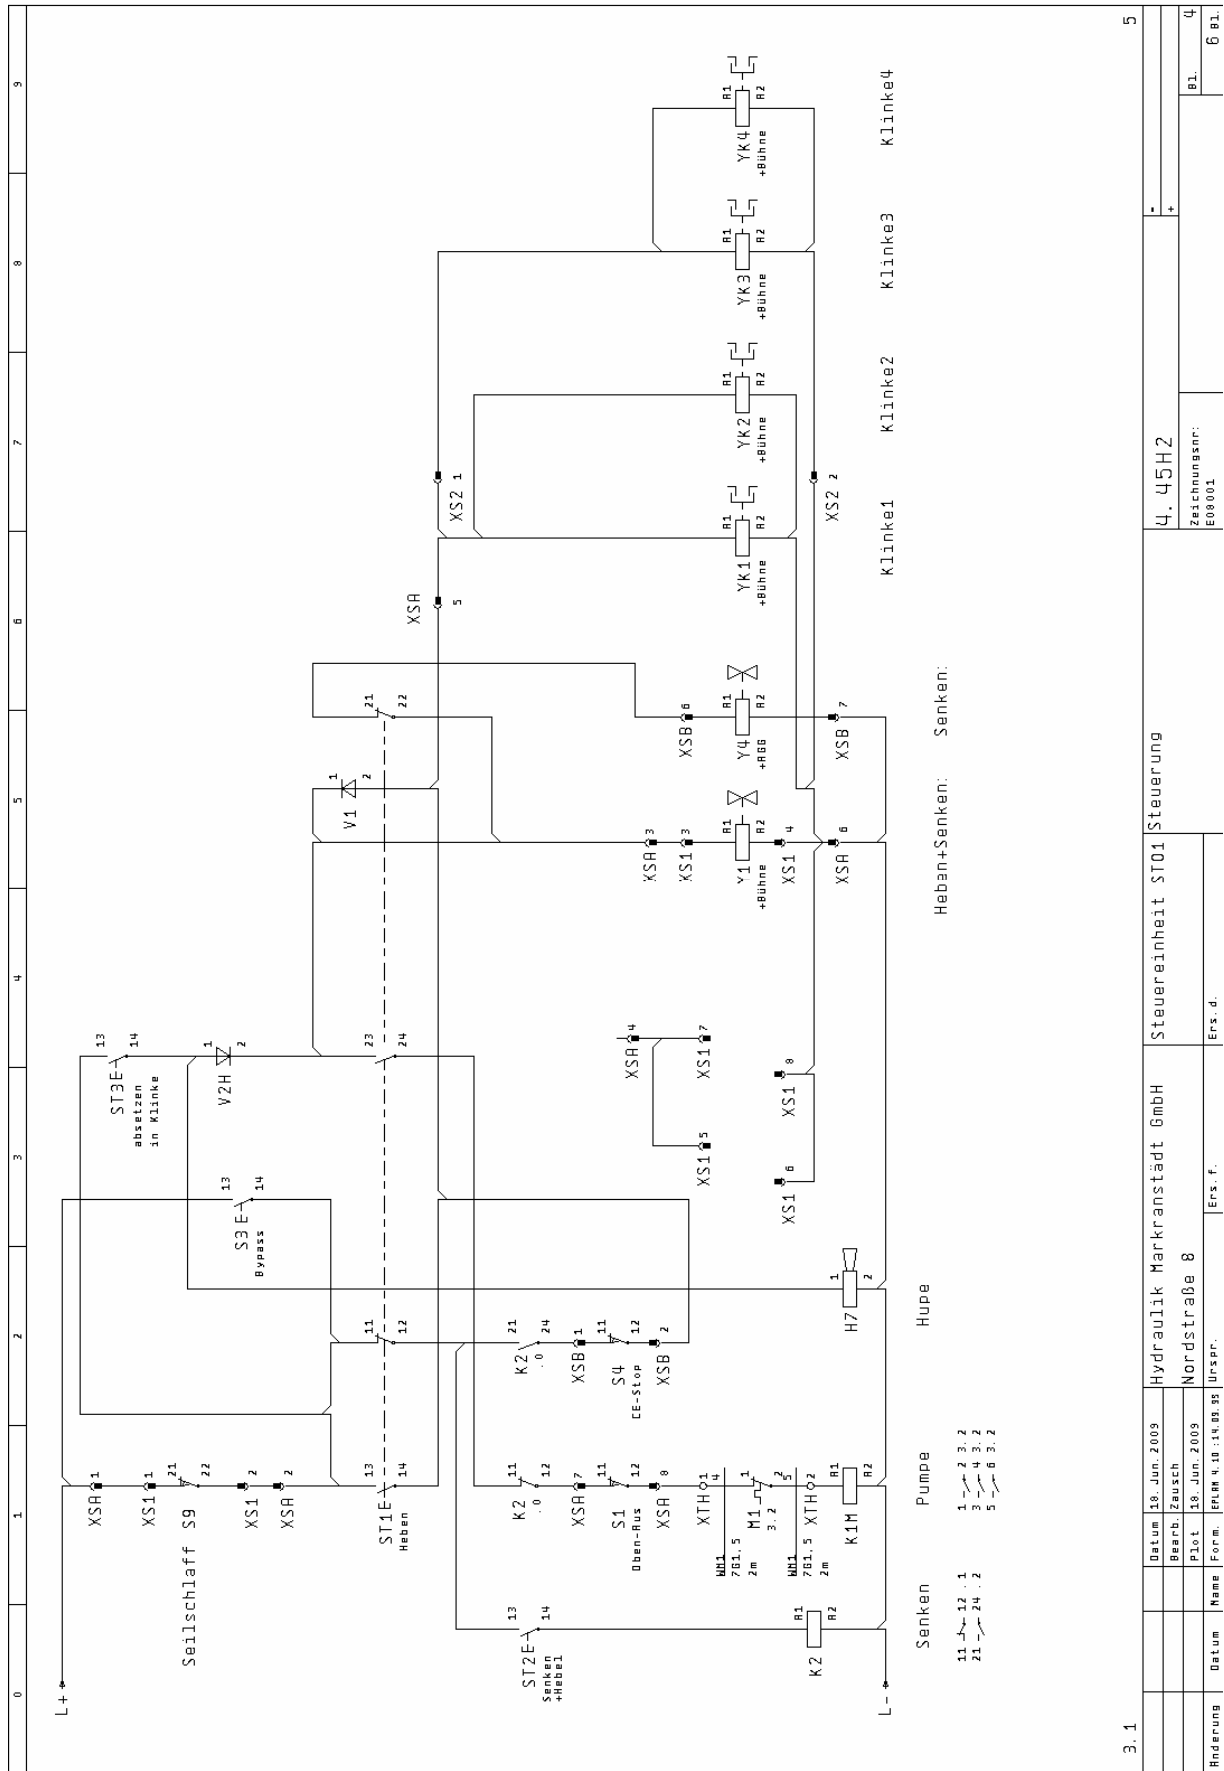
0 1 2 3 4 5 6 7 8 9

L+
L-

Seilschlaff S9
XSA 1
XS1 1
21 22
XS1 2
XSA 2

ST1E Heben 13 14
11 12
23 24
21 22

ST2E Senken +Hebel 13 14
K2 A1 A2

K2 .0 11 12
XSA 7
S1 Oben-Aus 11 12
XSA 8
XTH 1 4
WM1 7G1.5 2m
M1 3.2 1 2
XTH 2 5
WM1 7G1.5 2m
K1M A1 A2

K2 .0 21 24
XSB 1
S4 CE-Stop 11 12
XSB 2

S3 E Bypass 13 14
ST3E absetzen in Klinke 13 14
V2H 1 2
V1 1 2

H7 1 2

XSA 4
XS1 7
XS1 5
XS1 6
XS1 8

XSA 3
XS1 3
Y1 +Bühne A1 A2
XS1 4
XSA 6

XSB 6
Y4 +AGG A1 A2
XSB 7

XSA 5
XS2 1
XS2 2
YK1 +Bühne A1 A2
YK2 +Bühne A1 A2
YK3 +Bühne A1 A2
YK4 +Bühne A1 A2

Senken Pumpe Hupe Heben+Senken: Senken: Klinke1 Klinke2 Klinke3 Klinke4

11 12 .1
21 24 .2

1 2 3.2
3 4 3.2
5 6 3.2

3.1

| Datum | 18.Jun.2009 |
| Bearb. | Zausch |
| Plot | 18.Jun.2009 |
| Änderung | Datum | Name | Form. EPLAN 4.10:14.09.99 | Urspr. | Ers. f. | Ers. d. |

Hydraulik Markranstädt GmbH
Nordstraße 8
Steuereinheit ST01 Steuerung
4.45H2
Zeichnungsnr: E0001
- +
Bl. 4
6 Bl.
5